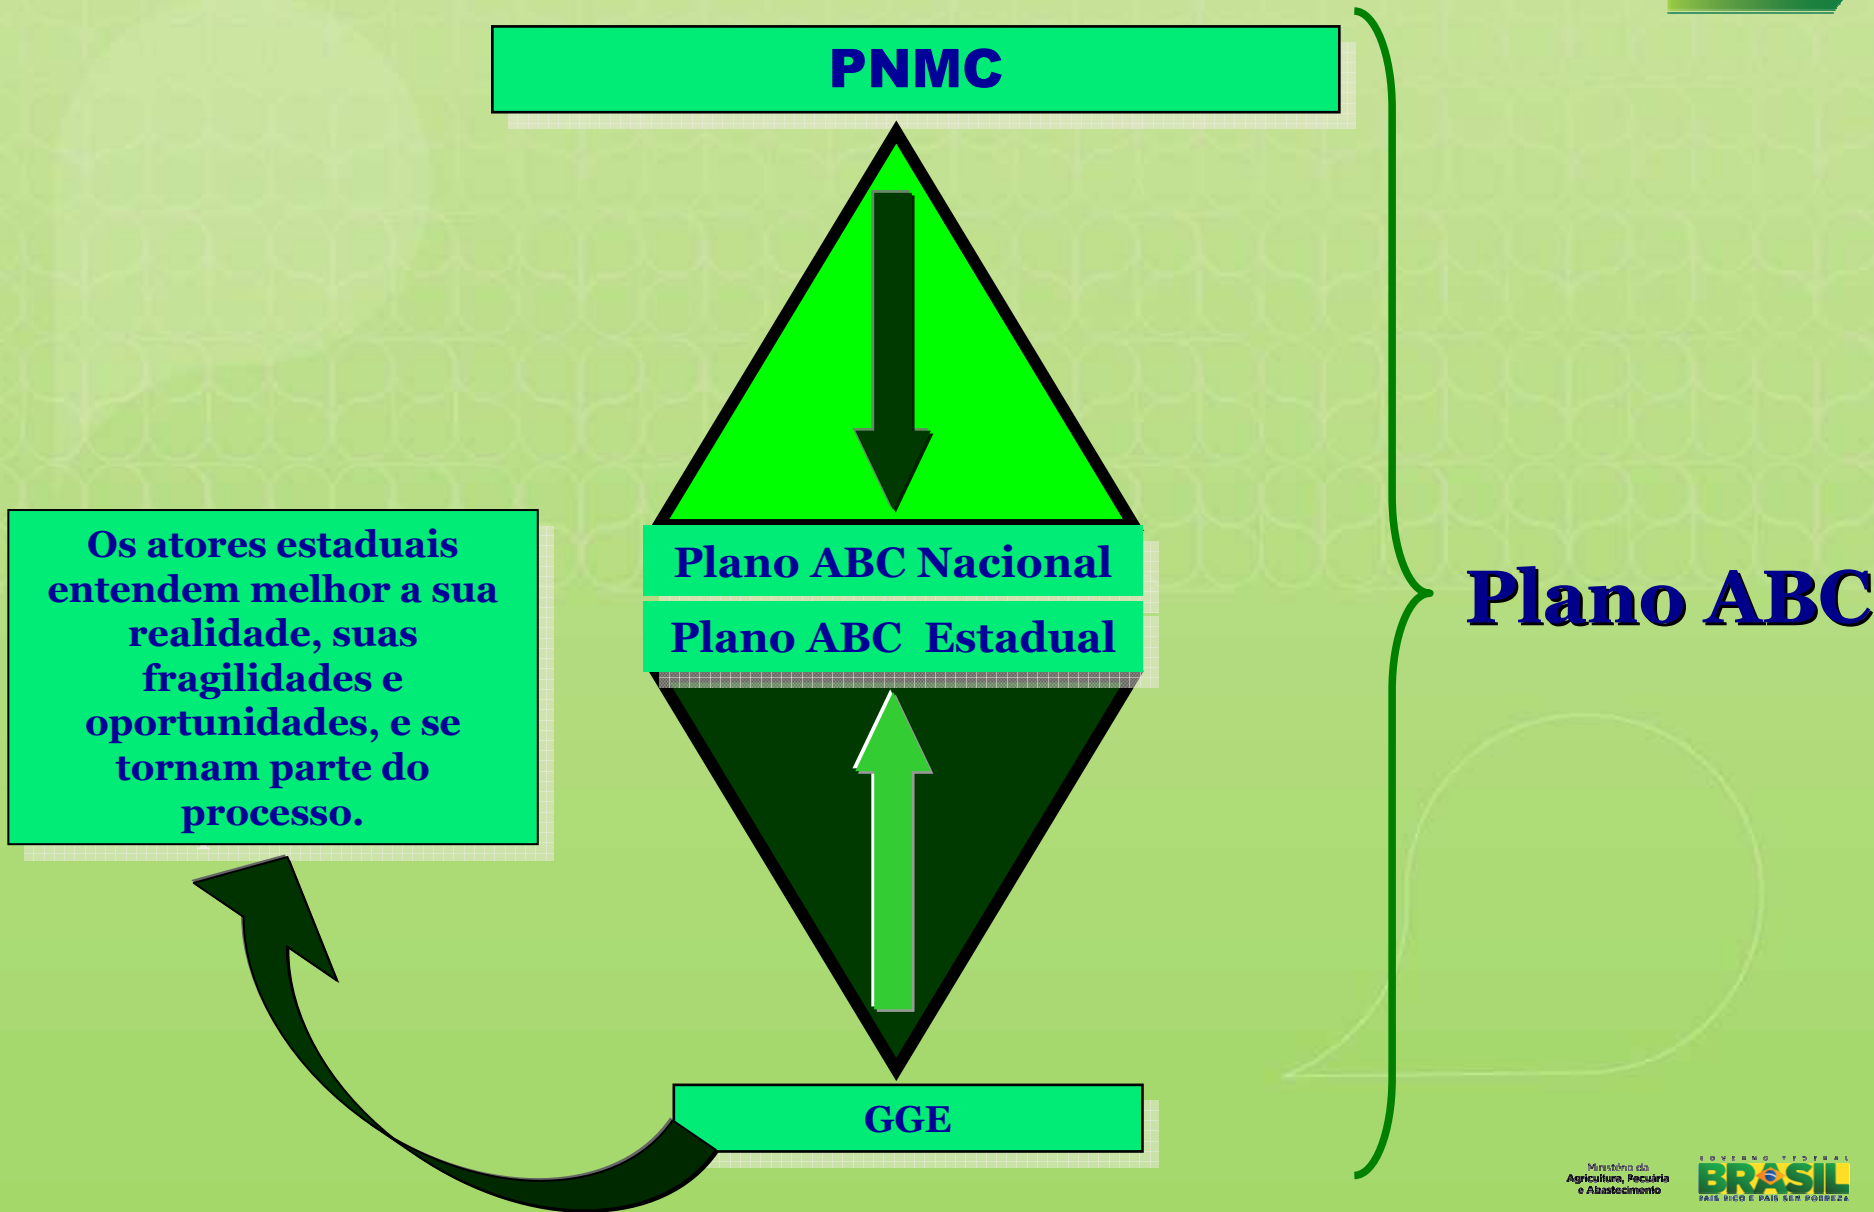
PNMC

Os atores estaduais entendem melhor a sua realidade, suas fragilidades e oportunidades, e se tornam parte do processo.

Plano ABC Nacional

Plano ABC Estadual

Plano ABC

GGE

Ministério da Agricultura, Pecuária e Abastecimento

GOVERNO FEDERAL
BRASIL
PAÍS RICO É PAÍS SEM POBREZA